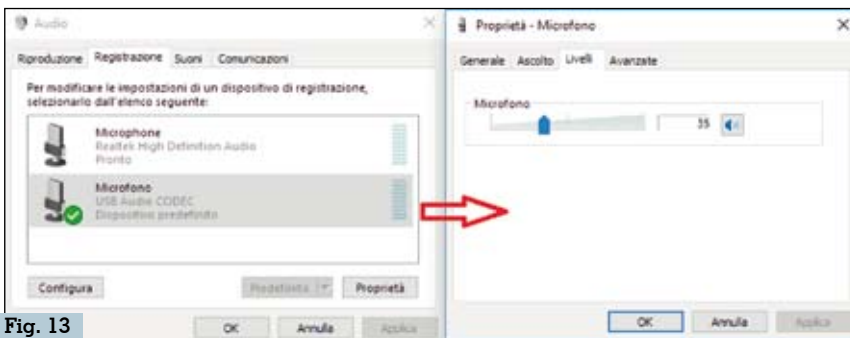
Audio

Riproduzione Registrazione Suoni Comunicazioni

Per modificare le impostazioni di un dispositivo di registrazione, selezionarlo dall'elenco seguente:

Microphone
Realtek High Definition Audio
Pronto

Microfono
USB Audio CODEC
Dispositivo predefinito

Configura Predefinito Proprietà

Fig. 13

OK Annulla Applica

Proprietà - Microfono

Generale Ascolto Livelli Avanzate

Microfono

35

OK Annulla Applica